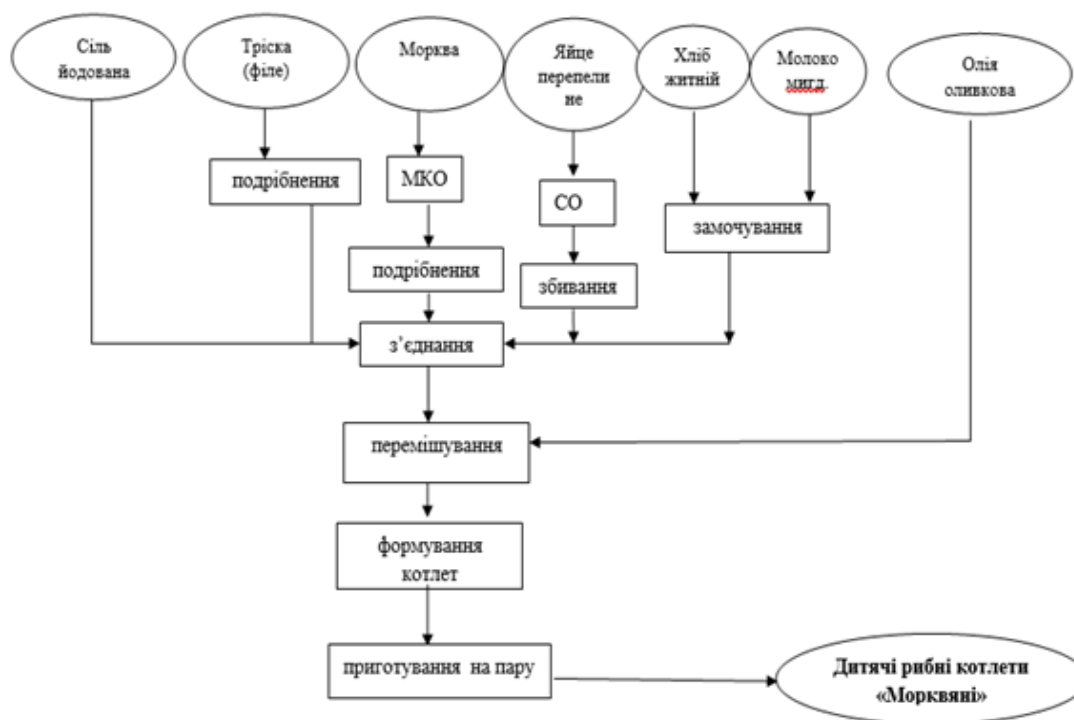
Сіль йодована

Тріска (філе)

Морква

Яйце перепелине

Хліб житній

Молоко мигд.

Олія оливкова

подрібнення

МКО

СО

подрібнення

замочування

збивання

з'єднання

перемішування

формування котлет

приготування на пару

Дитячі рибні котлети «Морквяні»